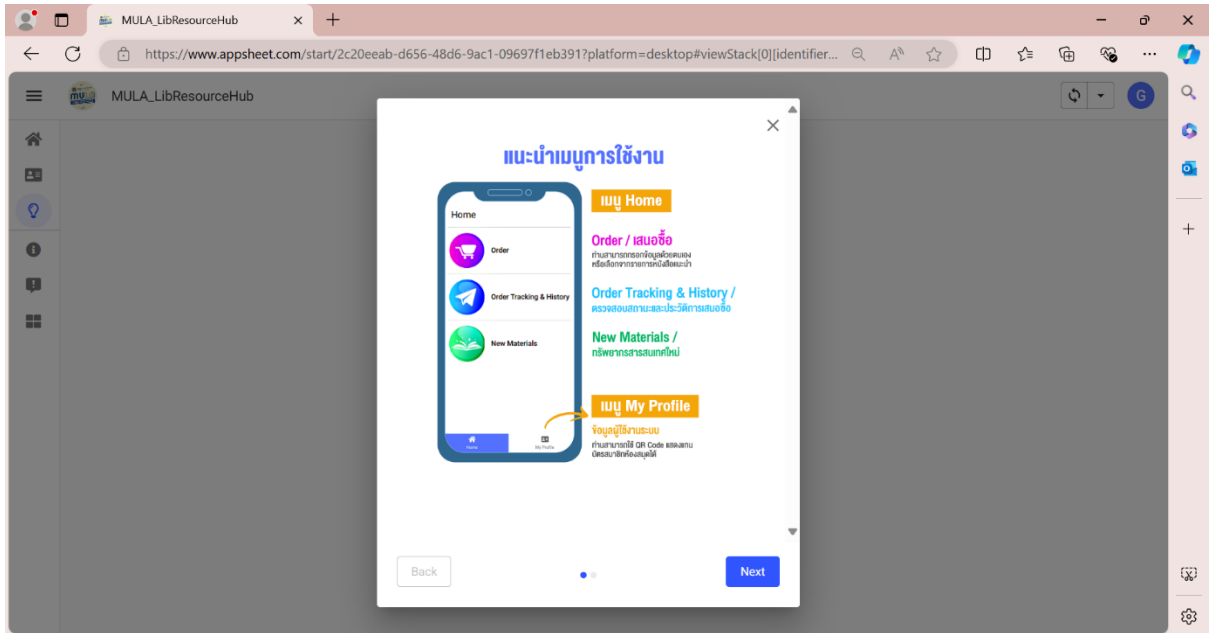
MULA_LibResourceHub

https://www.appsheet.com/start/2c20eeab-d656-48d6-9ac1-09697f1eb391?platform=desktop#viewStack[0][identifier...

MULA_LibResourceHub

G

แนะนำเมนูการใช้งาน

Home

Order

Order Tracking & History

New Materials

Home

My Profile

เมนู Home

Order / เสนอซื้อ

ท่านสามารถกรอกข้อมูลด้วยตนเอง หรือเลือกจากรายการหนังสือแนะนำ

Order Tracking & History / ตรวจสอบสถานะและประวัติการเสนอซื้อ

New Materials / ทรัพยากรสารสนเทศใหม่

เมนู My Profile

ข้อมูลผู้ใช้งานระบบ

ท่านสามารถใช้ QR Code แสดงแทนบัตรสมาชิกห้องสมุดได้

Back

Next